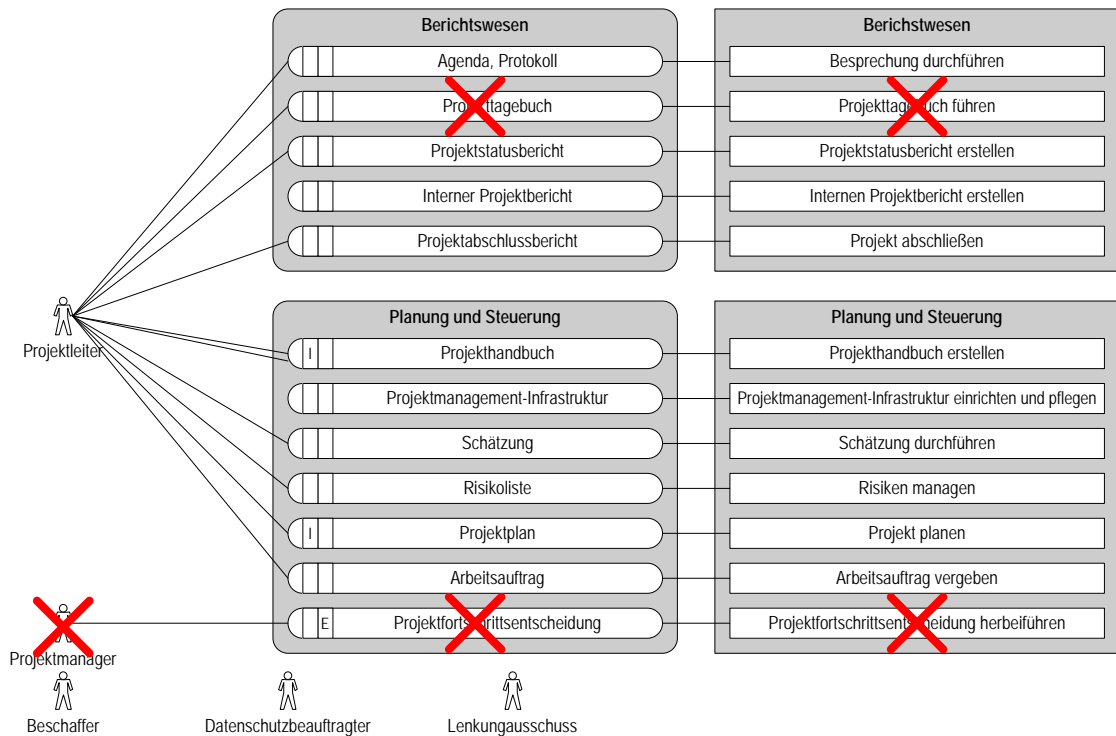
Berichtswesen

Agenda, Protokoll
Projekttagebuch
Projektstatusbericht
Interner Projektbericht
Projektabschlussbericht

Berichtswesen

Besprechung durchführen
Projekttagebuch führen
Projektstatusbericht erstellen
Internen Projektbericht erstellen
Projekt abschließen

Projektleiter

Planung und Steuerung

I Projekthandbuch
Projektmanagement-Infrastruktur
Schätzung
Risikoliste
I Projektplan
Arbeitsauftrag
E Projektfortschrittsentscheidung

Planung und Steuerung

Projekthandbuch erstellen
Projektmanagement-Infrastruktur einrichten und pflegen
Schätzung durchführen
Risiken managen
Projekt planen
Arbeitsauftrag vergeben
Projektfortschrittsentscheidung herbeiführen

Projektmanager

Beschaffer

Datenschutzbeauftragter

Lenkungausschuss